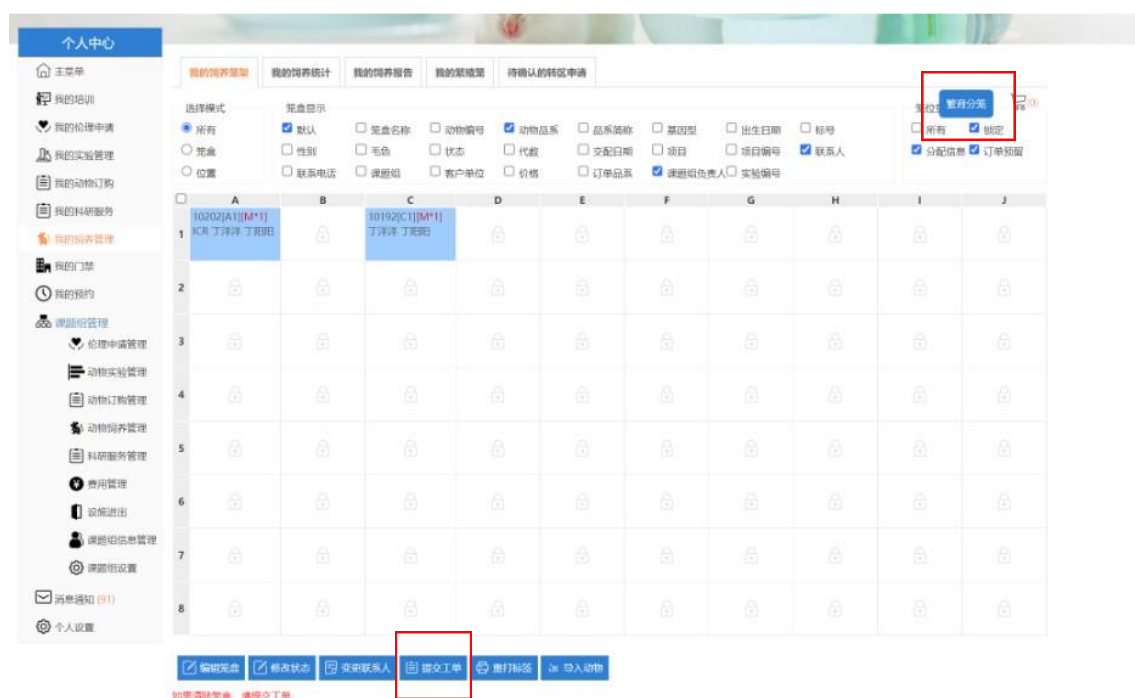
个人中心

主菜单
我的培训
我的伦理申请
我的实验管理
我的动物订购
我的科研服务
我的饲养管理
我的门禁
我的预约
课题组管理
伦理申请管理
动物实验管理
动物订购管理
动物饲养管理
科研服务管理
费用管理
设施进出
课题组信息管理
课题组设置
消息通知 (91)
个人设置

我的饲养笼架 | 我的饲养统计 | 我的饲养报告 | 我的繁殖笼 | 待确认的转区申请

选择模式
所有
笼盒
位置

笼盒显示
默认 | 笼盒名称 | 动物编号 | 动物品系 | 品系简称 | 基因型 | 出生日期 | 标号
性别 | 毛色 | 状态 | 代数 | 交配日期 | 项目 | 项目编号 | 联系人
联系电话 | 课题组 | 客户单位 | 价格 | 订单品系 | 课题组负责人 | 实验编号

笼位 暂存分笼
所有 | 锁定
分配信息 | 订单预留

| | A | B | C | D | E | F | G | H | I | J |
|---|---|---|---|---|---|---|---|---|---|---|
| 1 | 10202[A1][M*1] ICR 丁洋洋 丁阳阳 | | 10192[C1][M*1] 丁洋洋 丁阳阳 | | | | | | | |
| 2 | | | | | | | | | | |
| 3 | | | | | | | | | | |
| 4 | | | | | | | | | | |
| 5 | | | | | | | | | | |
| 6 | | | | | | | | | | |
| 7 | | | | | | | | | | |
| 8 | | | | | | | | | | |

编辑笼盒 | 修改状态 | 变更联系人 | 提交工单 | 重打标签 | 导入动物

如需添加笼盒，请提交工单